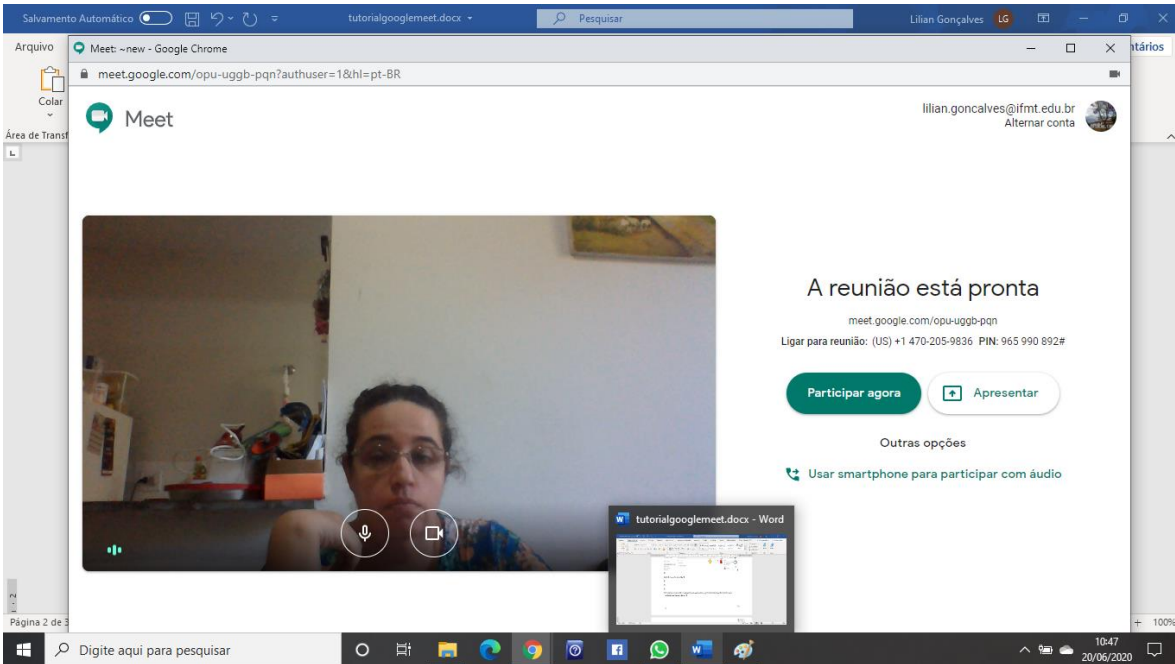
Salvamento Automático tutorialgooglemeet.docx Pesquisar Lilian Gonçalves LG

Arquivo ntários

Colar

Área de Transf

Meet: ~new - Google Chrome

meet.google.com/opu-uggb-pqn?authuser=1&hl=pt-BR

Meet

lilian.goncalves@ifmt.edu.br
Alternar conta

A reunião está pronta

meet.google.com/opu-uggb-pqn

Ligar para reunião: (US) +1 470-205-9836 PIN: 965 990 892#

Participar agora

Apresentar

Outras opções

Usar smartphone para participar com áudio

tutorialgooglemeet.docx - Word

Página 2 de 3

100%

Digite aqui para pesquisar

10:47
20/06/2020